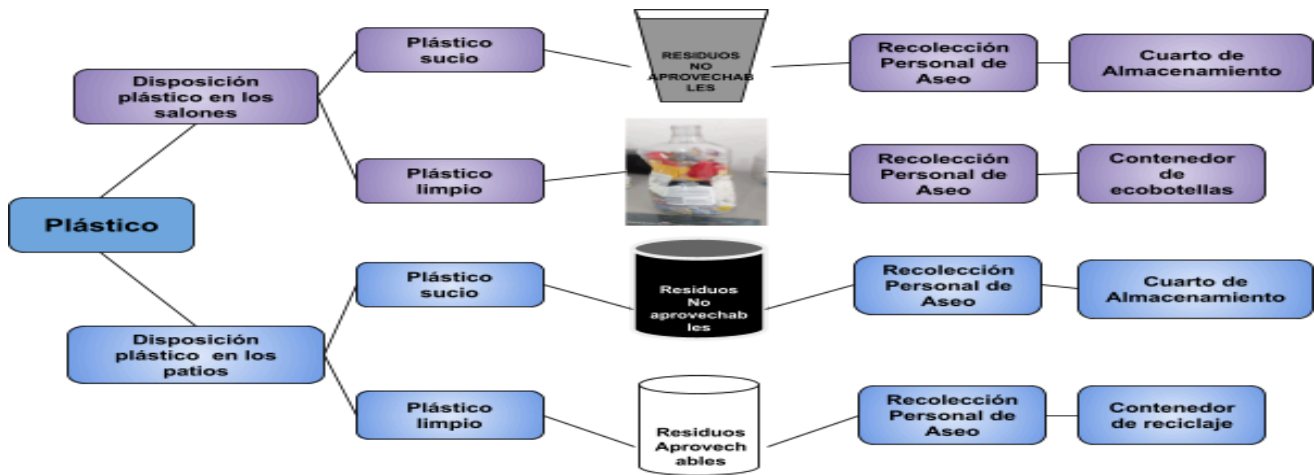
Plástico

Disposición plástico en los salones

Plástico sucio

RESIDUOS NO APROVECHABLES

Recolección Personal de Aseo

Cuarto de Almacenamiento

Plástico limpio

Recolección Personal de Aseo

Contenedor de ecobotellas

Disposición plástico en los patios

Plástico sucio

Residuos No aprovechables

Recolección Personal de Aseo

Cuarto de Almacenamiento

Plástico limpio

Residuos Aprovechables

Recolección Personal de Aseo

Contenedor de reciclaje